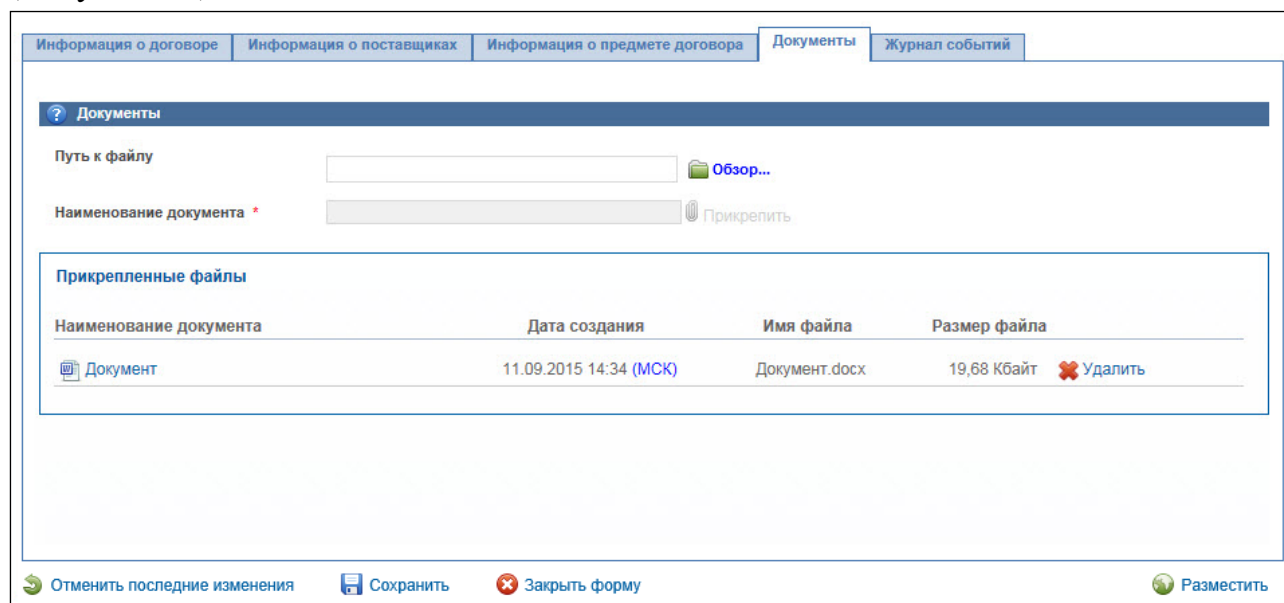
Информация о договоре | Информация о поставщиках | Информация о предмете договора | Документы | Журнал событий

Документы

Путь к файлу

Обзор...

Наименование документа *

Прикрепить

Прикрепленные файлы

| Наименование документа | Дата создания | Имя файла | Размер файла | |
|---|---|---|---|---|
| Документ | 11.09.2015 14:34 (МСК) | Документ.docx | 19,68 Кбайт | Удалить |

Отменить последние изменения Сохранить Закрыть форму Разместить